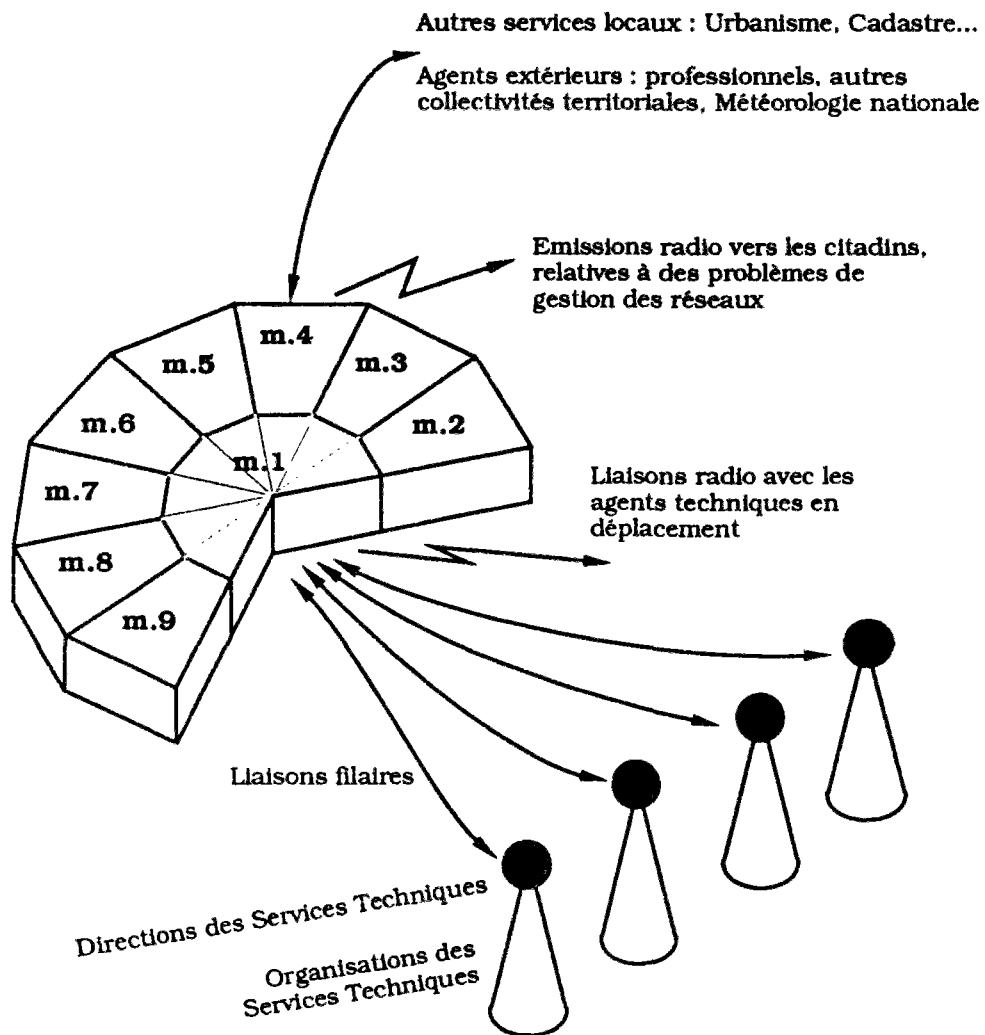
Autres services locaux : Urbanisme, Cadastre...

Agents extérieurs : professionnels, autres collectivités territoriales, Météorologie nationale

Emissions radio vers les citadins, relatives à des problèmes de gestion des réseaux

m.4

m.5

m.3

m.6

m.2

m.1

m.7

m.8

m.9

Liaisons radio avec les agents techniques en déplacement

Liaisons filaires

Directions des Services Techniques

Organisations des Services Techniques